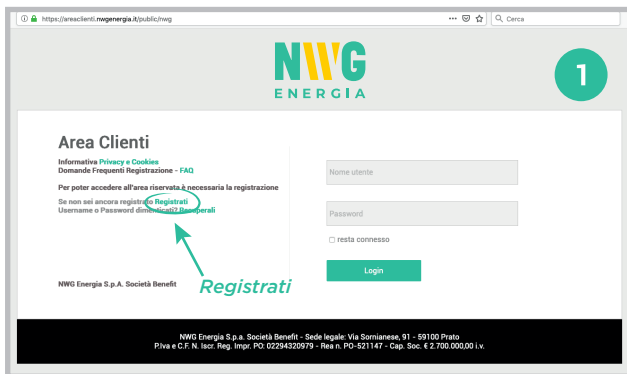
https://areaclienti.nwgenergia.it/public/nwg

Cerca

NWG ENERGIA

1

Area Clienti

Informativa Privacy e Cookies
Domande Frequenti Registrazione - FAQ

Per poter accedere all'area riservata è necessaria la registrazione

Se non sei ancora registrato Registrati
Username o Password dimenticati? Recuperali

Registrati

NWG Energia S.p.A. Società Benefit

Nome utente

Password

resta connesso

Login

NWG Energia S.p.a. Società Benefit - Sede legale: Via Sornianese, 91 - 59100 Prato
P.iva e C.F. N. Iscr. Reg. Impr. PO: 02294320979 - Rea n. PO-521147 - Cap. Soc. € 2.700.000,00 i.v.